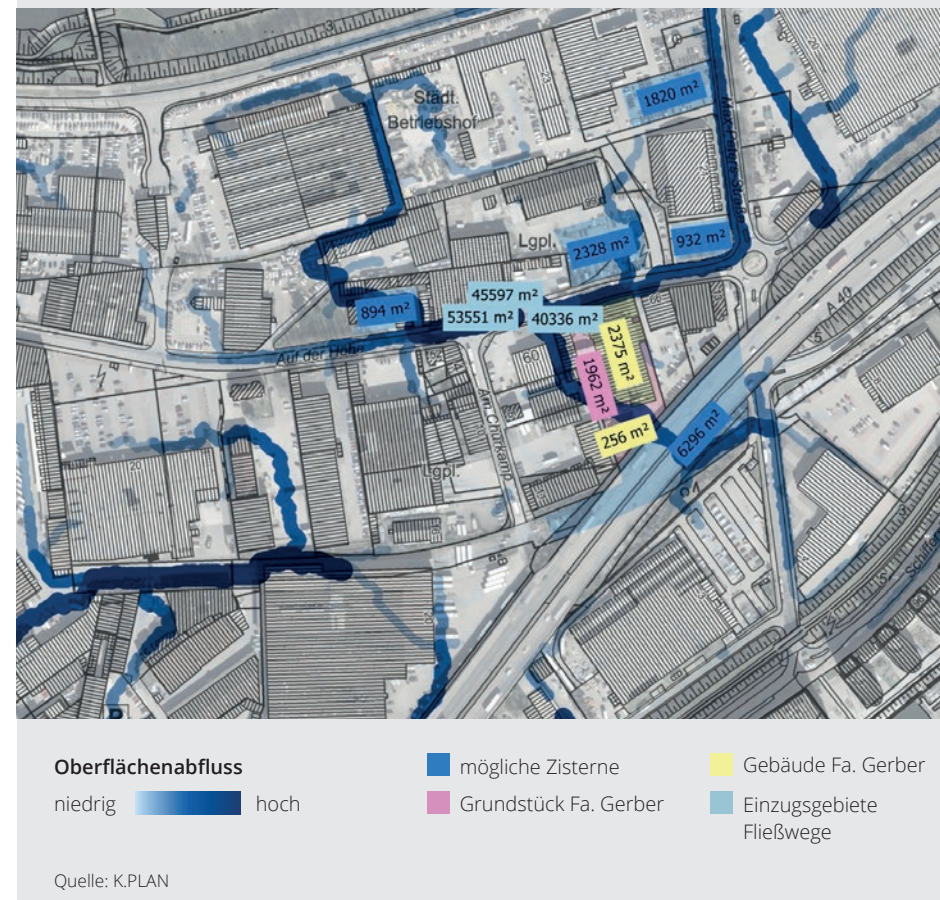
Städt. Betriebshof

1820 m²

932 m²

2328 m²

Lgpl.

894 m²

45597 m²

53551 m²

40336 m²

2375 m²

1962 m²

256 m²

6296 m²

Auf der Hohe

Am Chursamp

Lgpl.

A 40

Oberflächenabfluss

niedrig

hoch

mögliche Zisterne

Grundstück Fa. Gerber

Gebäude Fa. Gerber

Einzugsgebiete Fließwege

Quelle: K.PLAN